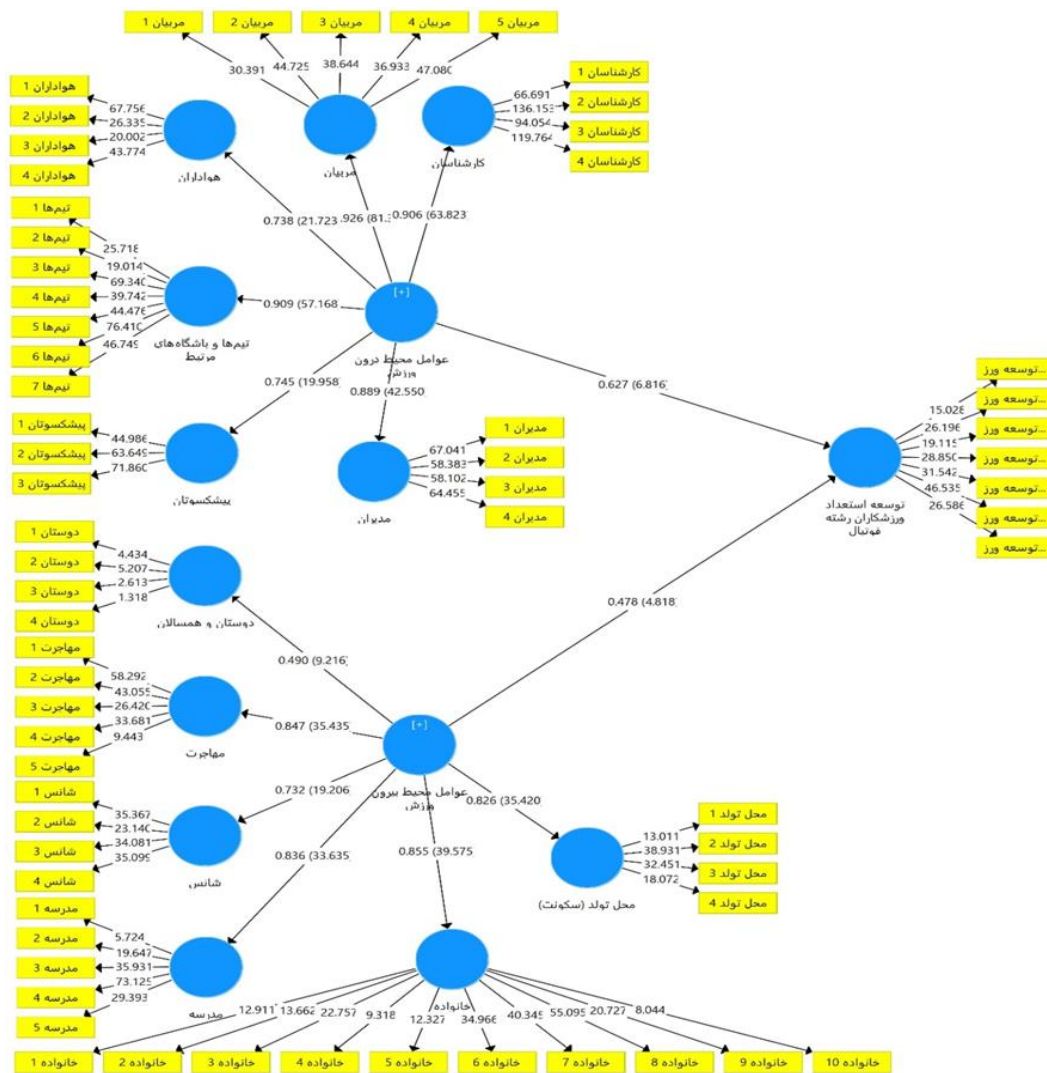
مربیان 1
مربیان 2
مربیان 3
مربیان 4
مربیان 5

30.391
44.725
38.644
36.933
47.080

هواداران 1
هواداران 2
هواداران 3
هواداران 4

67.756
26.335
20.002
43.774

هواداران

مربیان

کارشناسان

66.691
136.153
94.054
119.764

کارشناسان 1
کارشناسان 2
کارشناسان 3
کارشناسان 4

0.738 (21.723
0.926 (81.3
0.906 (63.823

تیم‌ها 1
تیم‌ها 2
تیم‌ها 3
تیم‌ها 4
تیم‌ها 5
تیم‌ها 6
تیم‌ها 7

25.718
19.014
69.340
39.742
44.476
76.410
46.749

تیم‌ها و باشگاه‌های مرتبط

0.909 (57.168

[+]

عوامل محیط درون ورزش

0.627 (6.816

0.745 (19.958
0.889 (42.550

پیشکسوتان 1
پیشکسوتان 2
پیشکسوتان 3

44.986
63.649
71.860

پیشکسوتان

مدیران 1
مدیران 2
مدیران 3
مدیران 4

67.041
58.383
58.102
64.455

مدیران

توسعه ورز...
توسعه ورز...
توسعه ورز...
توسعه ورز...
توسعه ورز...
توسعه ورز...
توسعه ورز...

15.028
26.196
19.115
28.850
31.542
46.535
26.586

توسعه استعداد ورزشکاران رشته فوتبال

دوستان 1
دوستان 2
دوستان 3
دوستان 4

4.434
5.207
2.613
1.318

دوستان و همسالان

0.478 (4.818

0.490 (9.216

مهاجرت 1
مهاجرت 2
مهاجرت 3
مهاجرت 4
مهاجرت 5

58.292
43.055
26.420
33.681
9.443

مهاجرت

0.847 (35.435

[+]

عوامل محیط بیرون ورزش

0.826 (35.420

0.732 (19.206

شانس 1
شانس 2
شانس 3
شانس 4

35.367
23.140
34.081
35.099

شانس

محل تولد 1
محل تولد 2
محل تولد 3
محل تولد 4

13.011
38.931
32.451
18.072

محل تولد (سکونت)

0.836 (33.635
0.855 (39.575

مدرسه 1
مدرسه 2
مدرسه 3
مدرسه 4
مدرسه 5

5.724
19.647
35.931
73.125
29.393

مدرسه

خانواده

12.911
13.662
22.757
9.318
12.327
34.966
40.345
55.095
20.727
8.044

خانواده 1
خانواده 2
خانواده 3
خانواده 4
خانواده 5
خانواده 6
خانواده 7
خانواده 8
خانواده 9
خانواده 10